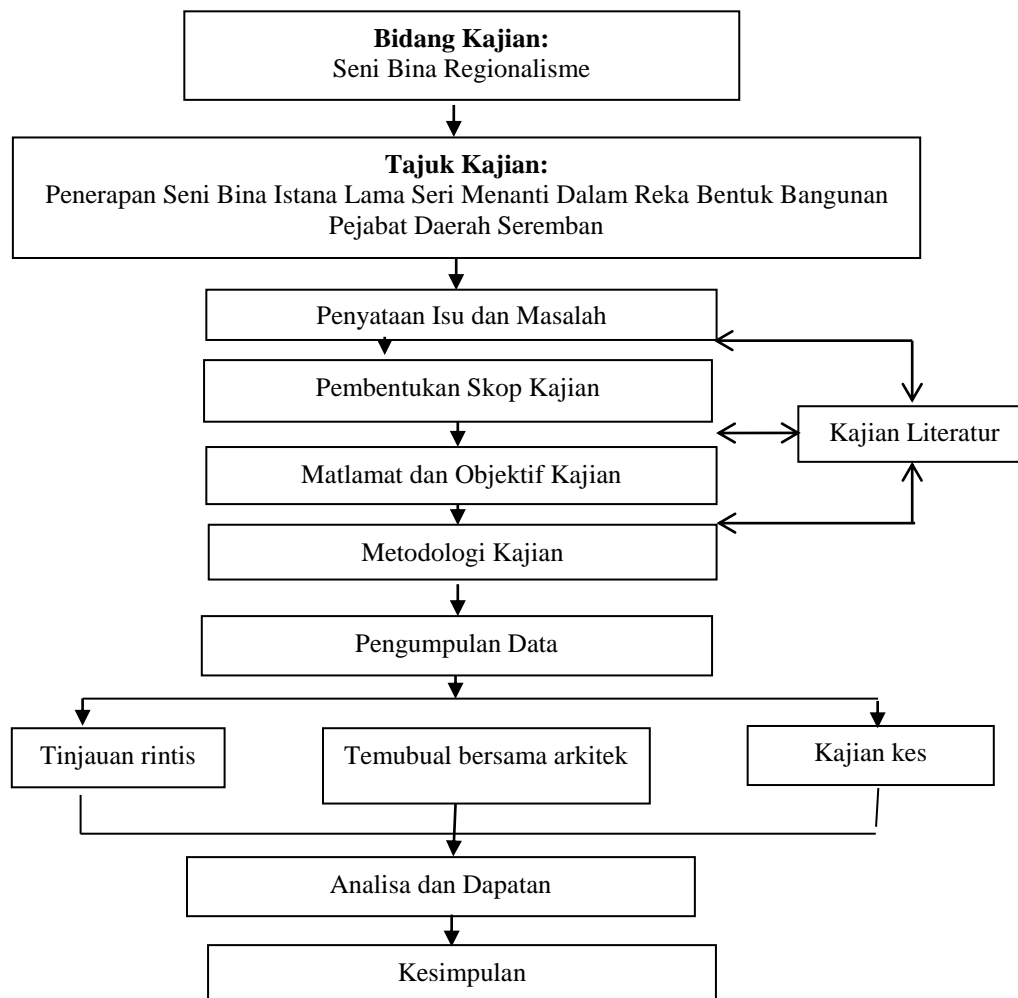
**Bidang Kajian:**
Seni Bina Regionalisme

**Tajuk Kajian:**
Penerapan Seni Bina Istana Lama Seri Menanti Dalam Reka Bentuk Bangunan Pejabat Daerah Seremban

Penyataan Isu dan Masalah

Pembentukan Skop Kajian

Kajian Literatur

Matlamat dan Objektif Kajian

Metodologi Kajian

Pengumpulan Data

Tinjauan rintis

Temubual bersama arkitek

Kajian kes

Analisa dan Dapatan

Kesimpulan